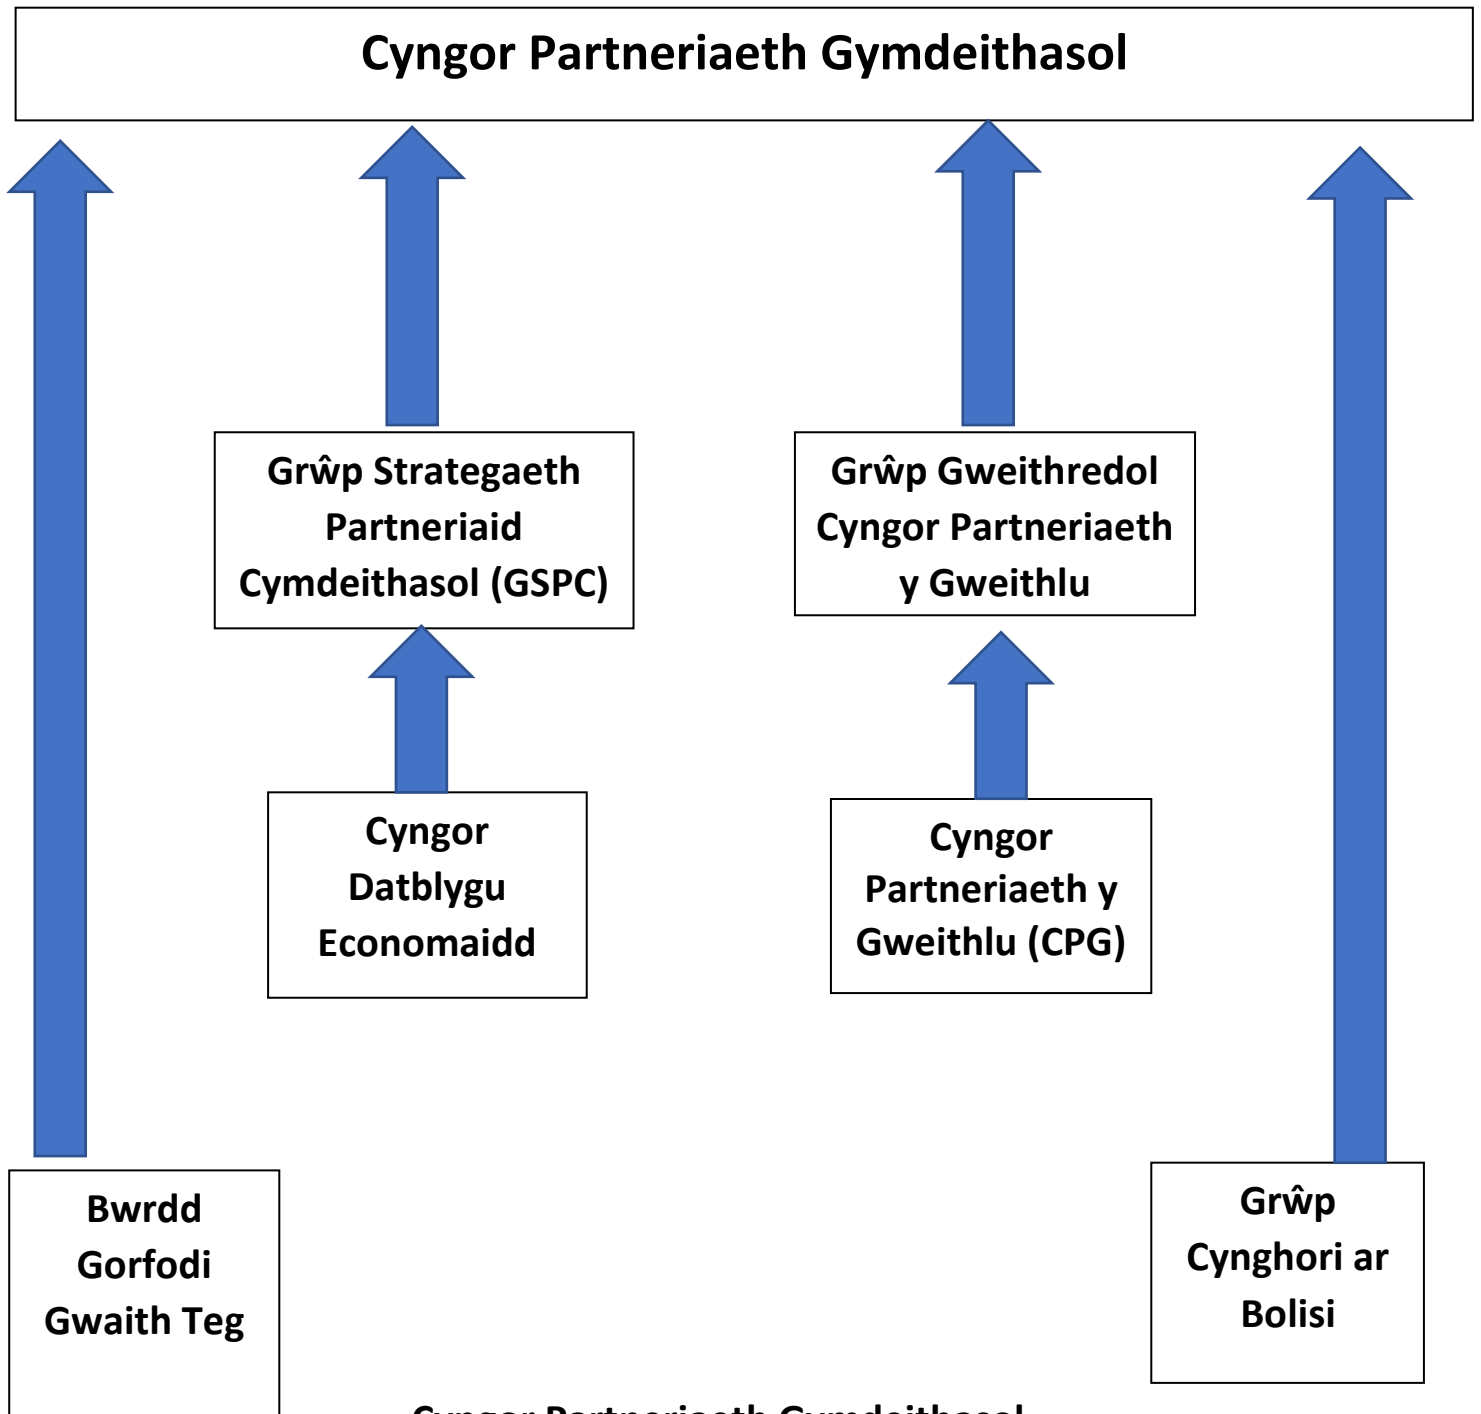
Cyngor Partneriaeth Gymdeithasol

Grŵp Strategaeth Partneriaid Cymdeithasol (GSPC)

Grŵp Gweithredol Cyngor Partneriaeth y Gweithlu

Cyngor Datblygu Economaidd

Cyngor Partneriaeth y Gweithlu (CPG)

Bwrdd Gorfodi Gwaith Teg

Grŵp Cynghori ar Bolisi

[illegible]